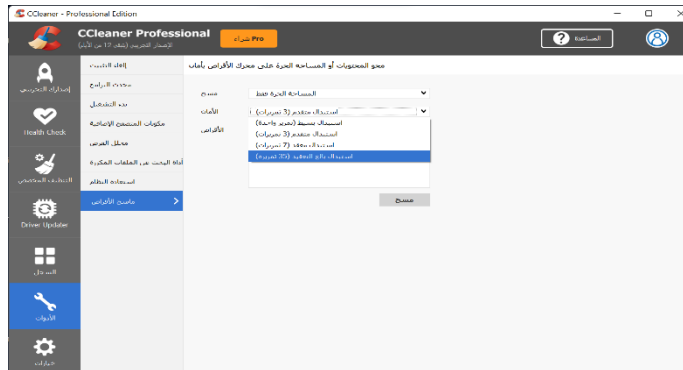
CCleaner - Professional Edition

CCleaner Professional
الإصدار التجريبي (يتبقى 17 من الأيام)

شراء Pro

المساعدة

إصدار التجريبي

Health Check

التنظيف المخصص

Driver Updater

التسجيل

الأدوات

خيارات

إلغاء التثبيت

تحديث البرامج

بدء التشغيل

مكونات المتصفح الإضافية

محلل القرص

أداة البحث عن الملفات المكررة

استعادة النظام

ماسح الأقراص

محو المحتويات أو المساحة الحرة على محرك الأقراص بأمان

مسح

المساحة الحرة فقط

الأمان

استبدال متقدم (3 تمريرات)

الأقراص

استبدال بسيط (تمرير واحد)

استبدال متقدم (3 تمريرات)

استبدال معقد (7 تمريرات)

استبدال بالغ التعقيد (35 تمريرة)

مسح